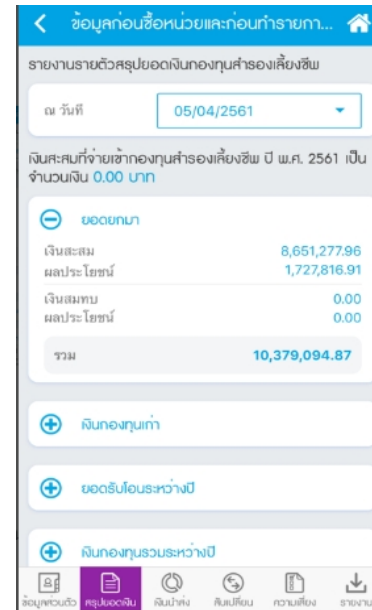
ข้อมูลก่อนซื้อหน่วยและก่อนทำรายกา...

รายงานรายตัวสรุปยอดเงินกองทุนสำรองเลี้ยงชีพ

ณ วันที่ 05/04/2561

เงินสะสมที่จ่ายเข้ากองทุนสำรองเลี้ยงชีพ ปี พ.ศ. 2561 เป็นจำนวนเงิน 0.00 บาท

ยอดยกมา

เงินสะสม 8,651,277.96
ผลประโยชน์ 1,727,816.91

เงินสมทบ 0.00
ผลประโยชน์ 0.00

รวม 10,379,094.87

เงินกองทุนเก่า

ยอดรับโอนระหว่างปี

เงินกองทุนรวมระหว่างปี

ข้อมูลส่วนตัว สรุปยอดเงิน เงินนำส่ง สับเปลี่ยน ความเสี่ยง รายงาน